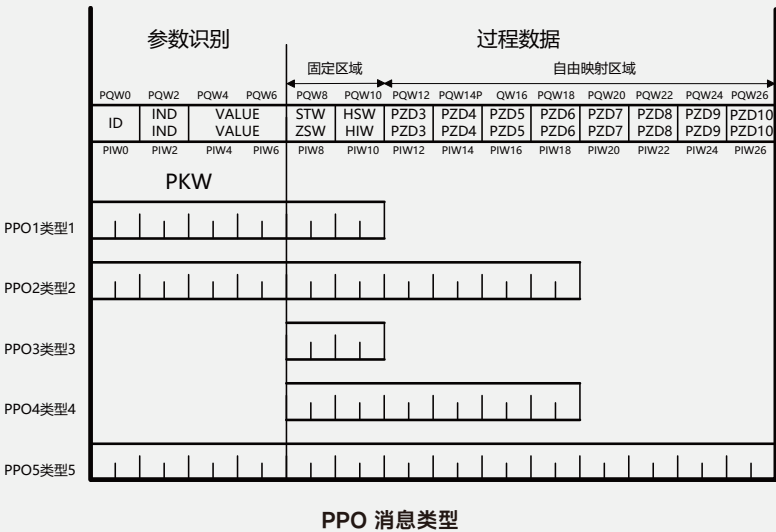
参数识别

过程数据

固定区域

自由映射区域

| PQW0 | PQW2 | PQW4 | PQW6 | PQW8 | PQW10 | PQW12 | PQW14P | QW16 | PQW18 | PQW20 | PQW22 | PQW24 | PQW26 |
|---|---|---|---|---|---|---|---|---|---|---|---|---|---|
| ID | IND IND | VALUE VALUE | | STW ZSW | HSW HIW | PZD3 PZD3 | PZD4 PZD4 | PZD5 PZD5 | PZD6 PZD6 | PZD7 PZD7 | PZD8 PZD8 | PZD9 PZD9 | PZD10 PZD10 |
| PIW0 | PIW2 | PIW4 | PIW6 | PIW8 | PIW10 | PIW12 | PIW14 | PIW16 | PIW18 | PIW20 | PIW22 | PIW24 | PIW26 |

PKW

PPO1类型1

PPO2类型2

PPO3类型3

PPO4类型4

PPO5类型5

PPO 消息类型